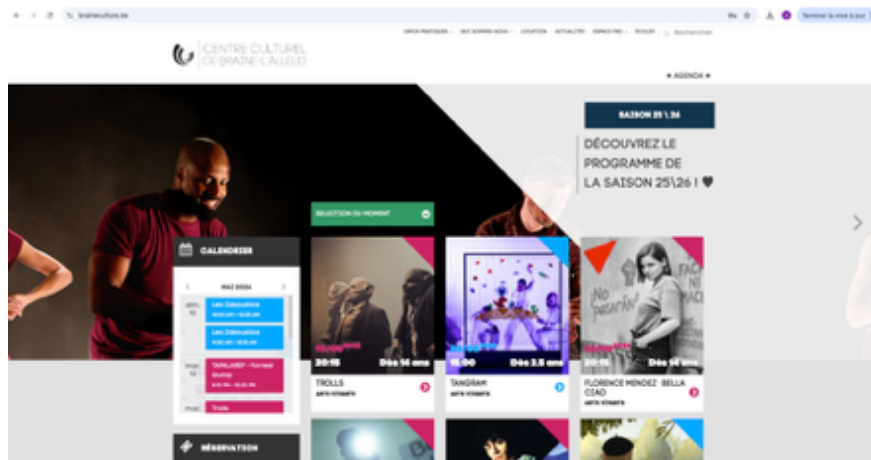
braineculture.be

Terminer la mise à jour

CENTRE CULTUREL DE BRAINE-L'ALLEUD

INFOS PRATIQUES · QUI SOMMES-NOUS · LOCATION · ACTUALITÉS · ESPACE PRO · ÉCOLES · Rechercher

+ AGENDA +

SAISON 25\26

DÉCOUVREZ LE PROGRAMME DE LA SAISON 25\26 ! ♥

SÉLECTION DU MOMENT

CALENDRIER

MAI 2026

Les Zébouillis

Les Zébouillis

TAPALADEF - Forrest Gump

Trolls

RÉSERVATION

20:15 Dès 14 ans
TROLLS
ARTS VIVANTS

15:00 Dès 3.5 ans
TANGRAM
ARTS VIVANTS

20:15 Dès 14 ans
FLORENCE MENDEZ · BELLA CIAO
ARTS VIVANTS

¡NO PASARÁN!